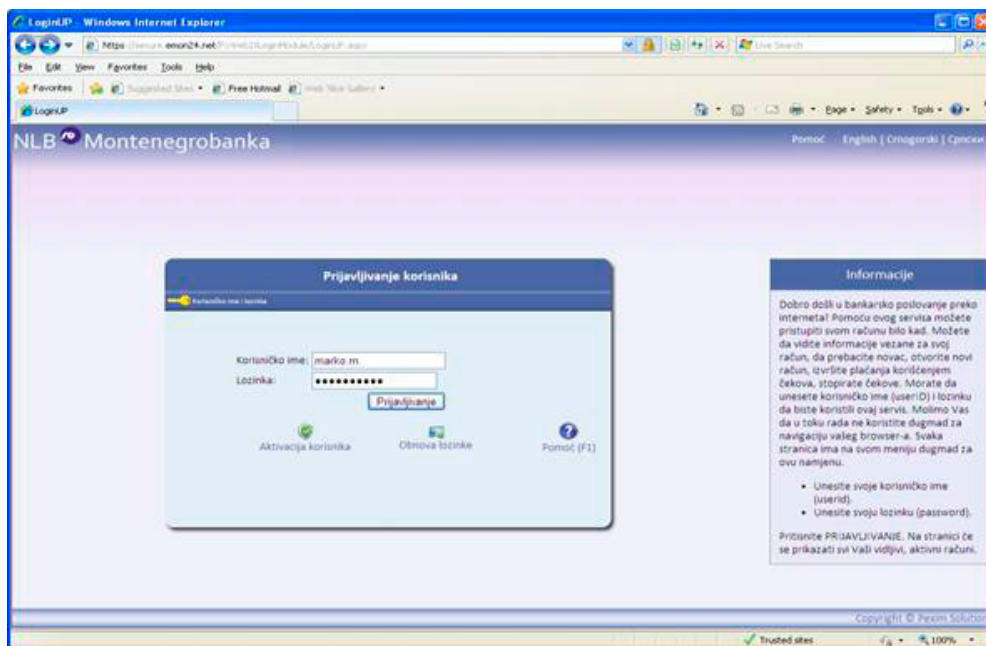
LoginUP - Windows Internet Explorer

https://secure.emon24.net/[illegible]/LoginUP.aspx

Live Search

File Edit View Favorites Tools Help

Favorites Suggested Sites • Free Hotmail Web Slice Gallery •

LoginUP

Page • Safety • Tools •

NLB Montenegrobanka

Pomoć English | Crnogorski | Српски

Prijavljivanje korisnika

Korisničko ime i lozinka

Korisničko ime: marko.m

Lozinka: •••••••••••

Prijavljivanje

Aktivacija korisnika

Obnova lozinke

Pomoć (F1)

Informacije

Dobro došli u bankarsko poslovanje preko interneta! Pomoću ovog servisa možete pristupiti svom računu bilo kad. Možete da vidite informacije vezane za svoj račun, da prebacite novac, otvorite novi račun, izvršite plaćanja korišćenjem čekova, stopirate čekove. Morate da unesete korisničko ime (userID) i lozinku da biste koristili ovaj servis. Molimo Vas da u toku rada ne koristite dugmad za navigaciju vašeg browser-a. Svaka stranica ima na svom meniju dugmad za ovu namjenu.

• Unesite svoje korisničko ime (userid).
• Unesite svoju lozinku (password).

Pritisnite PRIJAVLJIVANJE. Na stranici će se prikazati svi Vaši vidljivi, aktivni računi.

Copyright © Pexim Solution

Trusted sites

100%